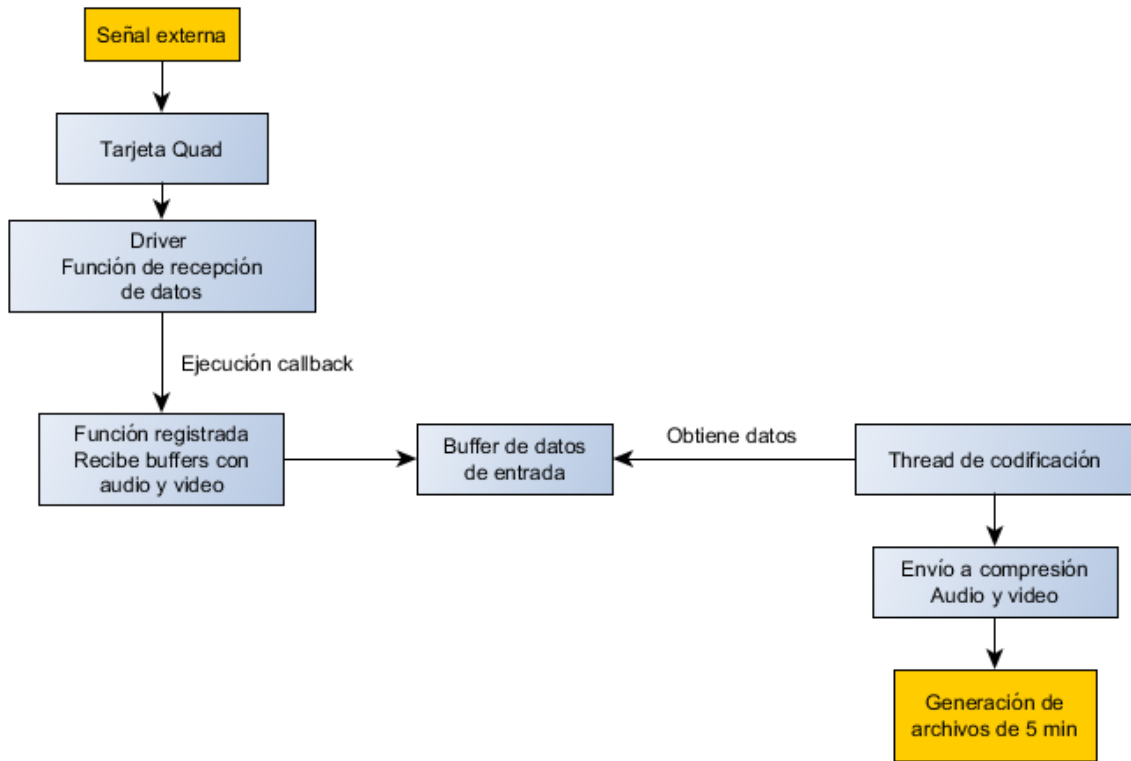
Señal externa

Tarjeta Quad

Driver
Función de recepción de datos

Ejecución callback

Función registrada
Recibe buffers con audio y video

Buffer de datos de entrada

Obtiene datos

Thread de codificación

Envío a compresión
Audio y video

Generación de archivos de 5 min